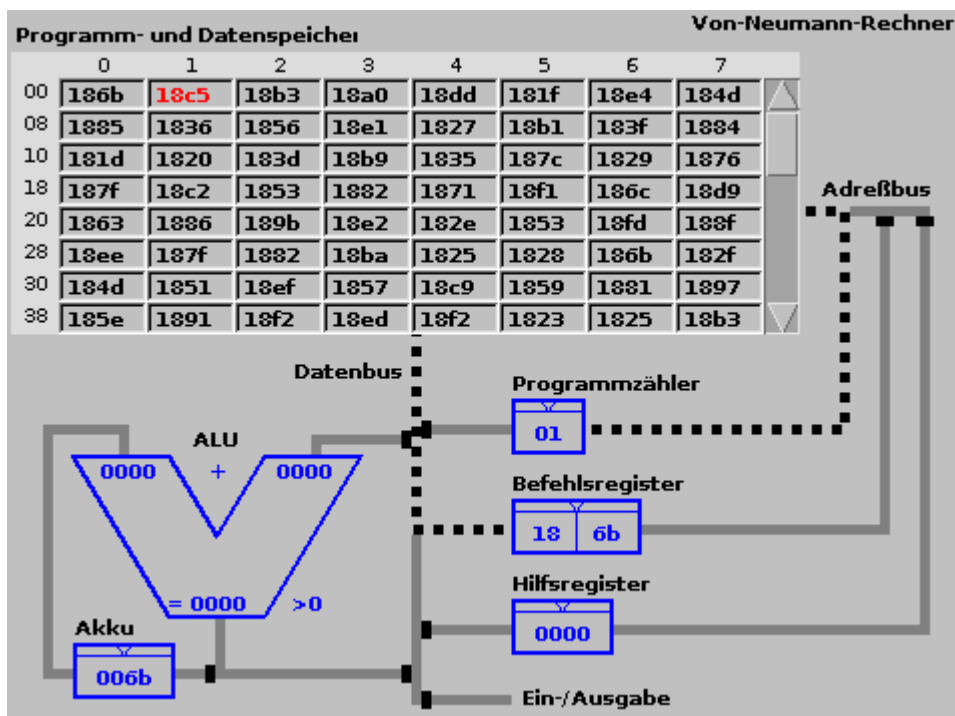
Programm- und Datenspeicher

Von-Neumann-Rechner

| | 0 | 1 | 2 | 3 | 4 | 5 | 6 | 7 |
|---|---|---|---|---|---|---|---|---|
| 00 | 186b | 18c5 | 18b3 | 18a0 | 18dd | 181f | 18e4 | 184d |
| 08 | 1885 | 1836 | 1856 | 18e1 | 1827 | 18b1 | 183f | 1884 |
| 10 | 181d | 1820 | 183d | 18b9 | 1835 | 187c | 1829 | 1876 |
| 18 | 187f | 18c2 | 1853 | 1882 | 1871 | 18f1 | 186c | 18d9 |
| 20 | 1863 | 1886 | 189b | 18e2 | 182e | 1853 | 18fd | 188f |
| 28 | 18ee | 187f | 1882 | 18ba | 1825 | 1828 | 186b | 182f |
| 30 | 184d | 1851 | 18ef | 1857 | 18c9 | 1859 | 1881 | 1897 |
| 38 | 185e | 1891 | 18f2 | 18ed | 18f2 | 1823 | 1825 | 18b3 |

Adreßbus

Datenbus

Programmzähler
01

ALU
0000 + 0000
= 0000 >0

Befehlsregister
18 6b

Hilfsregister
0000

Akku
006b

Ein-/Ausgabe